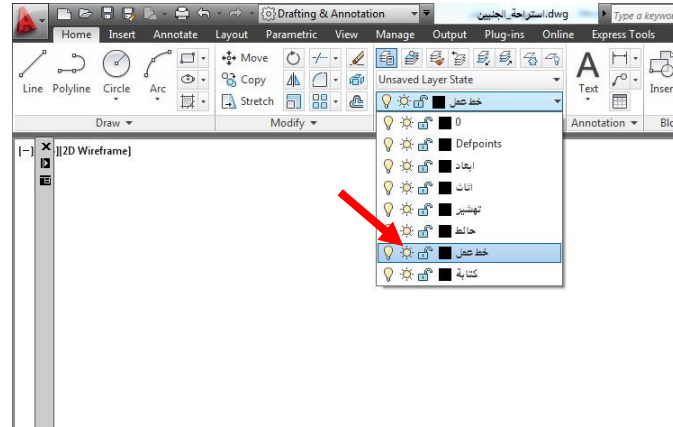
Drafting & Annotation
استراحة_الجنيين.dwg
Type a keyword
Home Insert Annotate Layout Parametric View Manage Output Plug-ins Online Express Tools
Line Polyline Circle Arc
Move Copy Stretch
Unsaved Layer State
خط عمل
Text
Inser
Draw
Modify
Annotation
Bl
[−][2D Wireframe]
0
Defpoints
ابعاد
اثاث
تهشير
حائط
خط عمل
كتابة